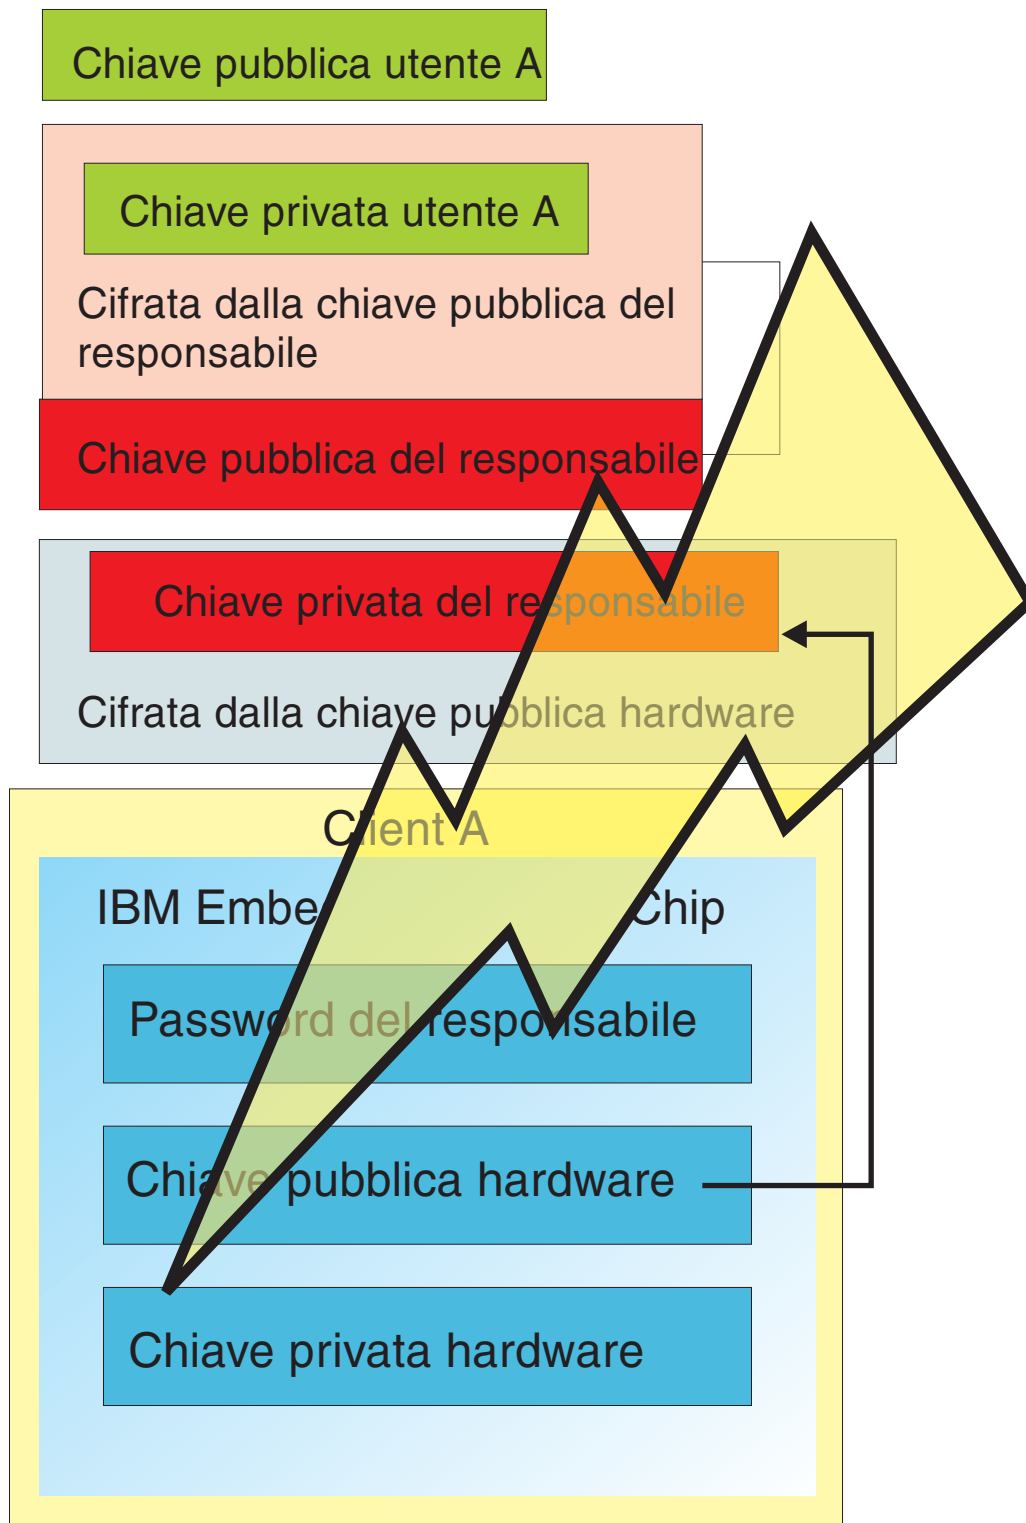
Chiave pubblica utente A

Chiave privata utente A

Cifrata dalla chiave pubblica del responsabile

Chiave pubblica del responsabile

Chiave privata del responsabile

Cifrata dalla chiave pubblica hardware

Client A

IBM Embe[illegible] Chip

Password del responsabile

Chiave pubblica hardware

Chiave privata hardware